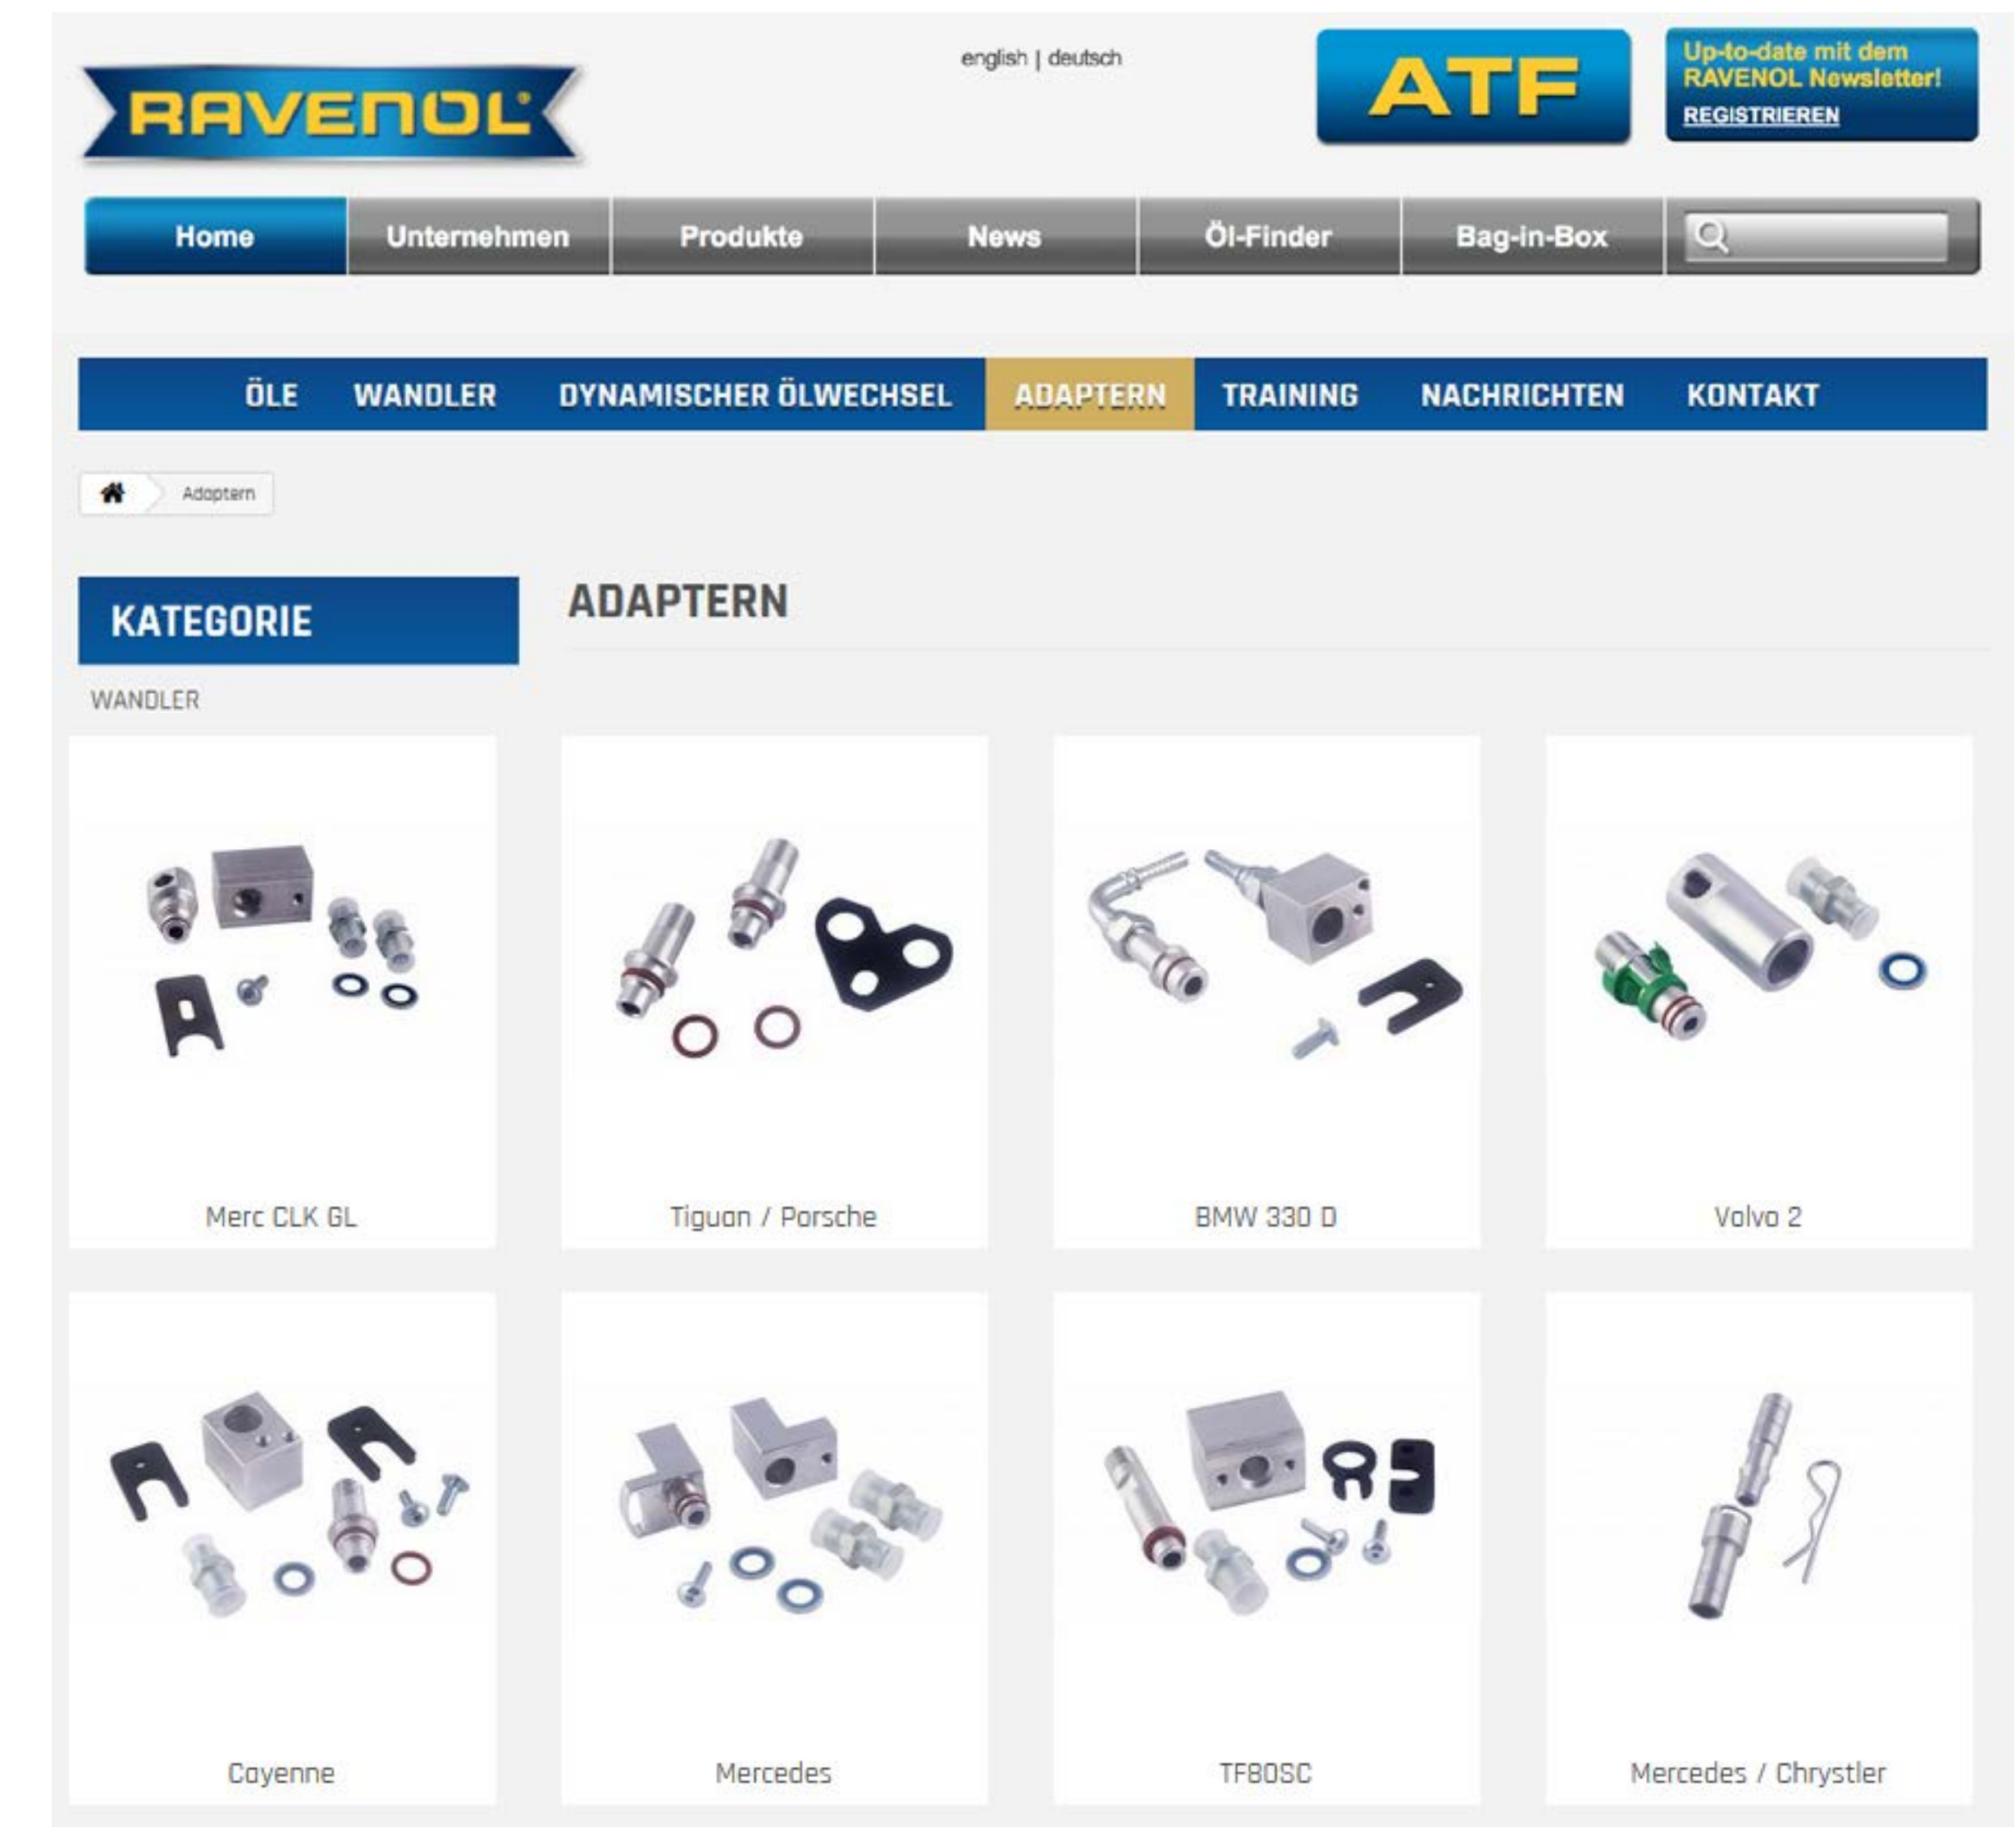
RAVENOL®

english | deutsch

ATF

Up-to-date mit dem RAVENOL Newsletter!
REGISTRIEREN

Home | Unternehmen | Produkte | News | Öl-Finder | Bag-in-Box

ÖLE WANDLER DYNAMISCHER ÖLWECHSEL ADAPTERN TRAINING NACHRICHTEN KONTAKT

Adaptern

KATEGORIE

WANDLER

ADAPTERN

Merc CLK GL

Tiguan / Porsche

BMW 330 D

Volvo 2

Cayenne

Mercedes

TF80SC

Mercedes / Chrystler